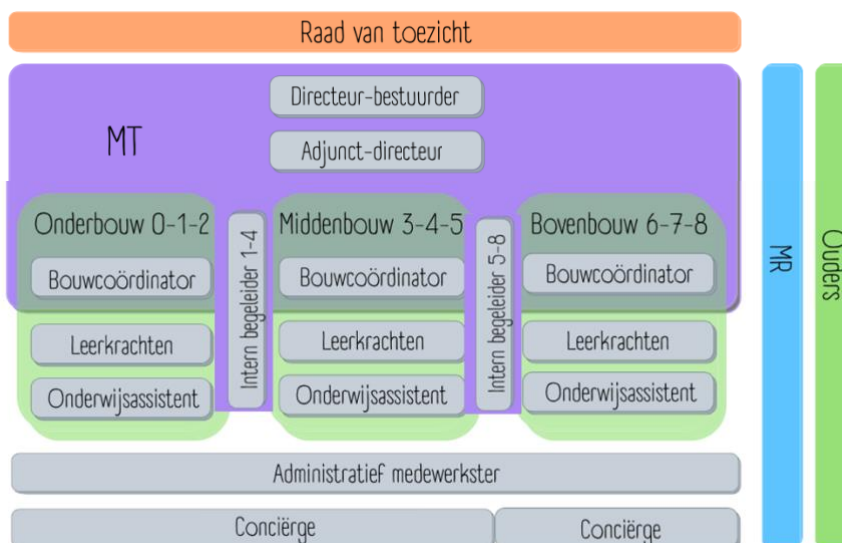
Raad van toezicht

MT

Directeur-bestuurder

Adjunct-directeur

Onderbouw 0-1-2

Bouwcoördinator

Leerkrachten

Onderwijsassistent

Intern begeleider 1-4

Middenbouw 3-4-5

Bouwcoördinator

Leerkrachten

Onderwijsassistent

Intern begeleider 5-8

Bovenbouw 6-7-8

Bouwcoördinator

Leerkrachten

Onderwijsassistent

Administratief medewerkster

Conciërge

Conciërge

MR

Ouders